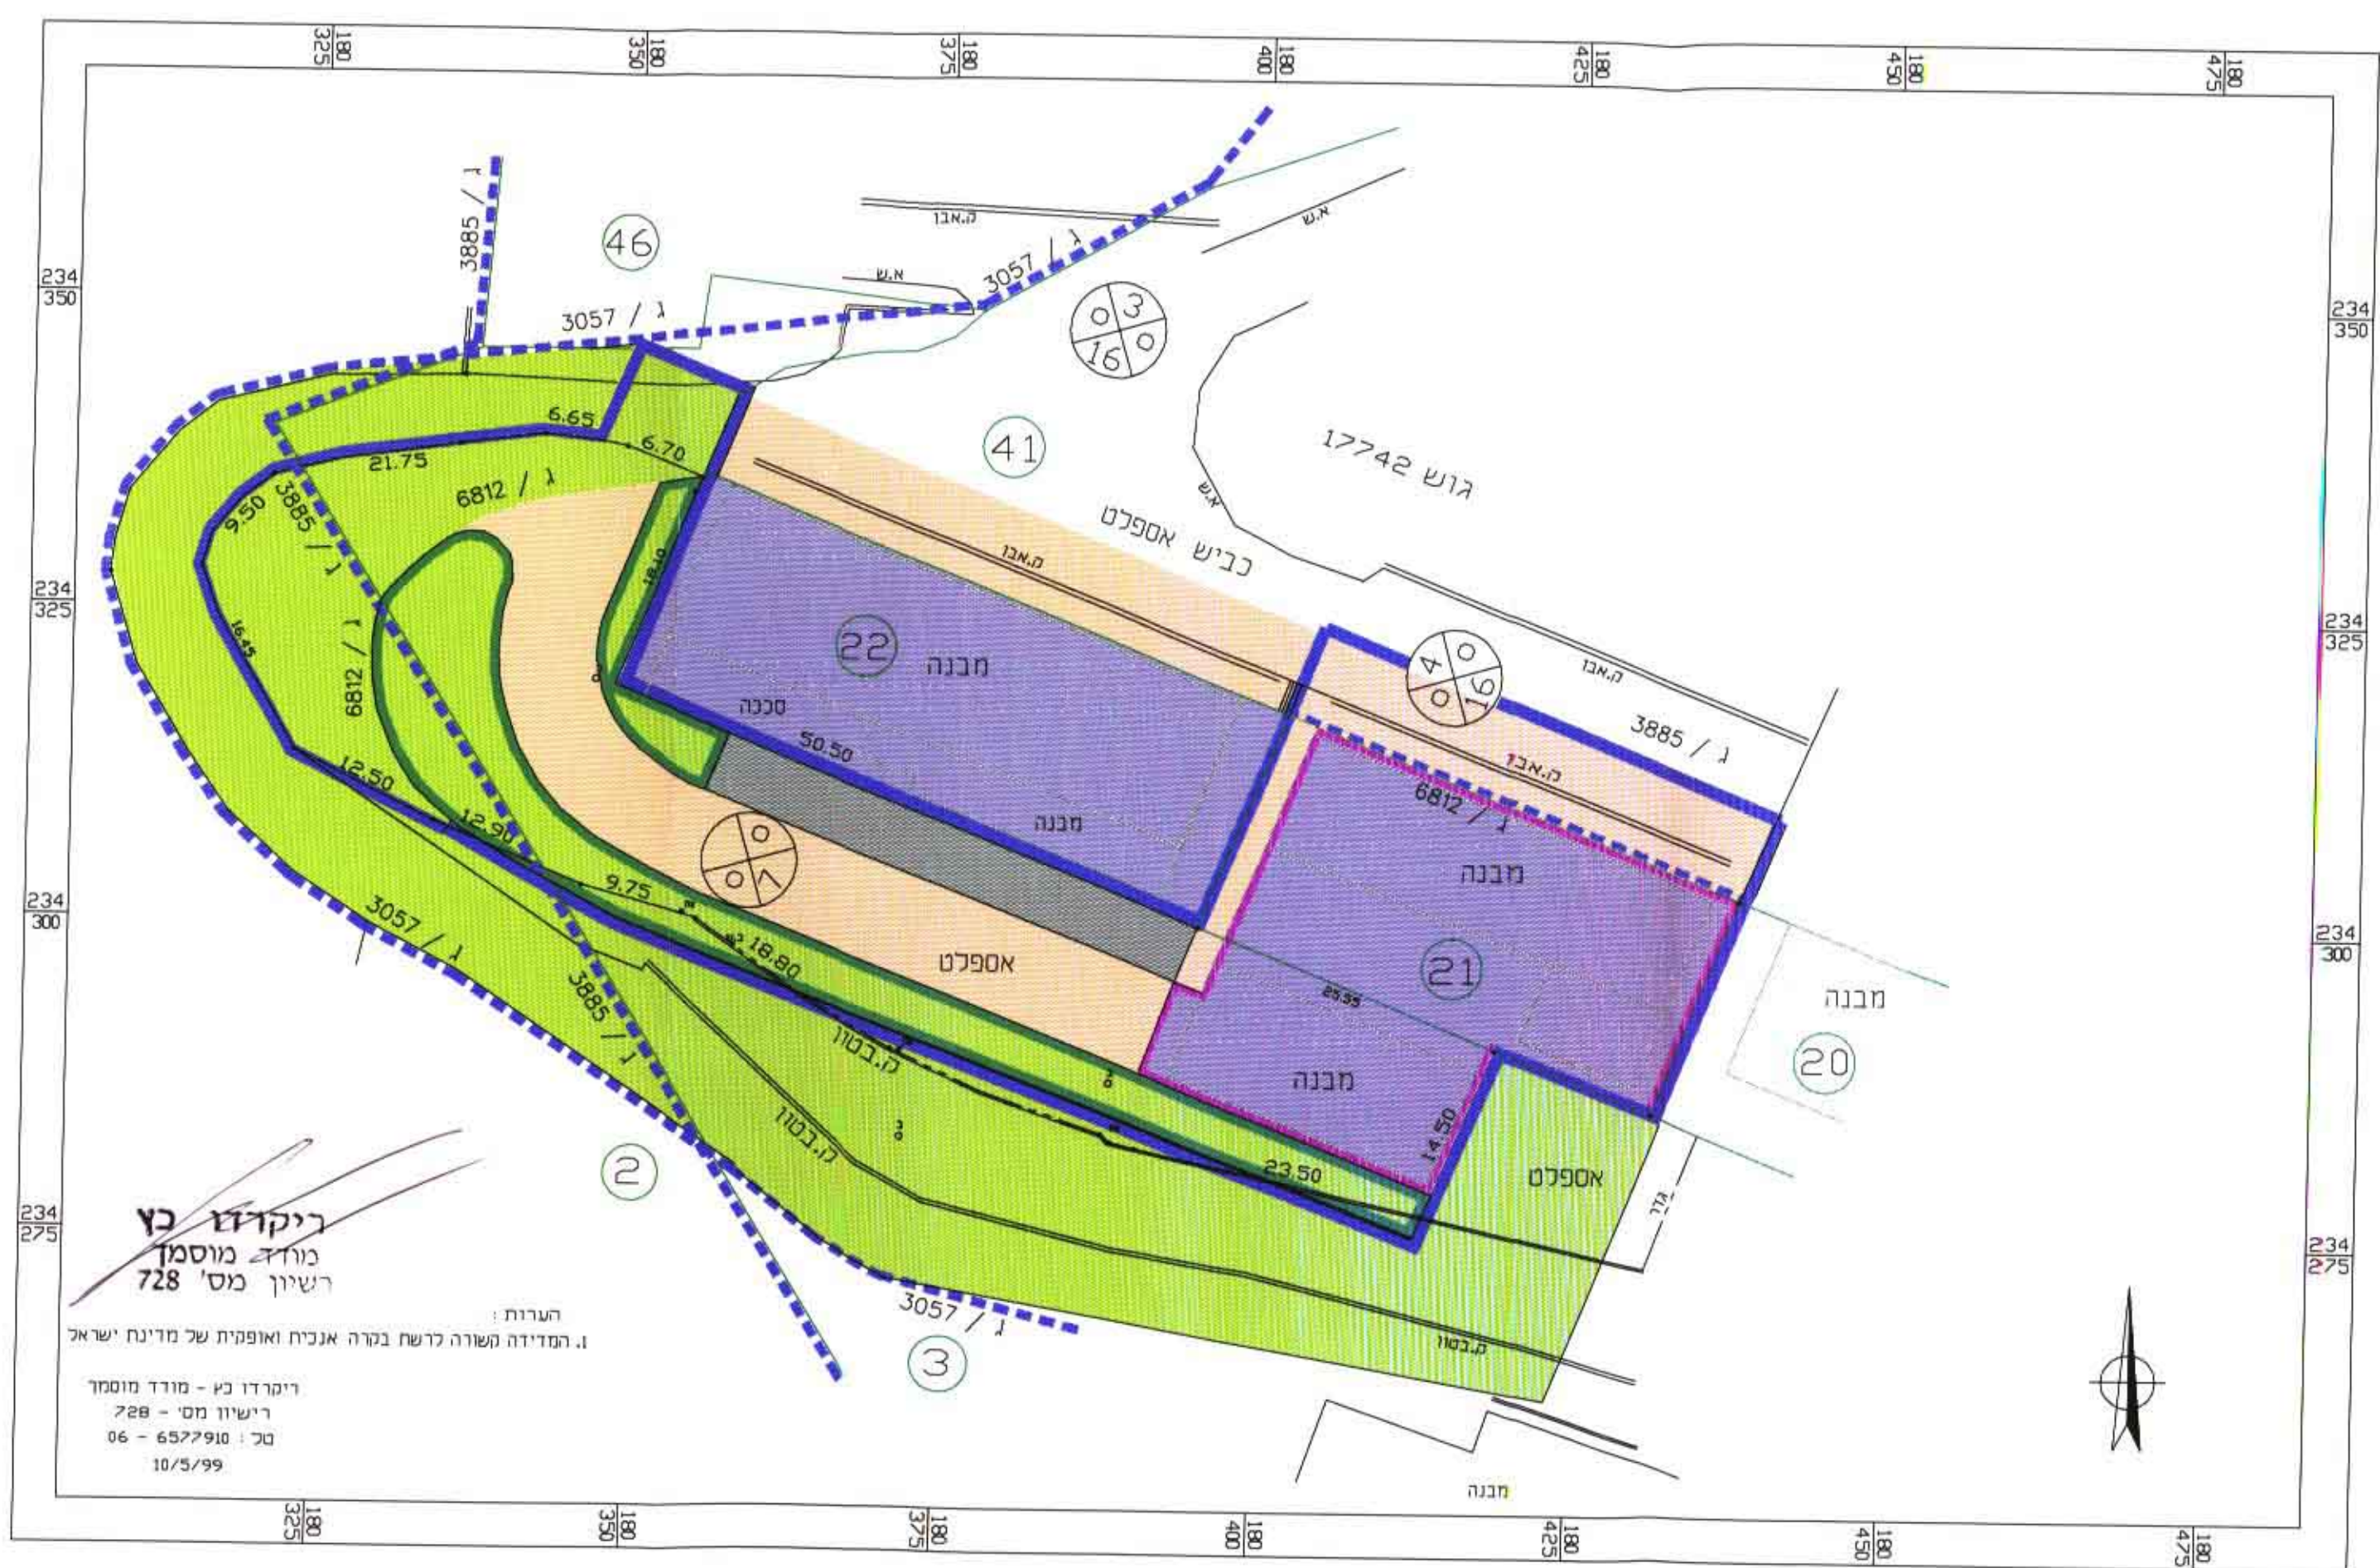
$\frac{180}{325}$ $\frac{180}{350}$ $\frac{180}{375}$ $\frac{180}{400}$ $\frac{180}{425}$ $\frac{180}{450}$ $\frac{180}{475}$

$\frac{234}{350}$ $\frac{234}{325}$ $\frac{234}{300}$ $\frac{234}{275}$

ג / 3885
46
ה.אבן
א.ש
א.ש
ג / 3057
ג / 3057
3
0 0
16
6.65
6.70
41
21.75
ג / 6812
גוש 17742
9.50
ג / 3885
א.ש
כביש אספלט
ה.אבן
18.10
22
מבנה
16.45
ג / 6812
4
0 0
16
ה.אבן
סככה
ג / 3885
50.50
ה.אבן
ג / 6812
12.50
מבנה
12.90
מבנה
0
0 7
9.75
ג / 3057
18.80
ג / 3885
אספלט
25.55
21
מבנה
20
ק.בטון
מבנה
ק.בטון
14.50
אספלט
2
23.50
גדר
ריקרדו כץ
מודד מוסמך
רשיון מס' 728
ג / 3057
הערות :
1. המדידה קשורה לרשת בקרה אנכית ואופקית של מדינת ישראל
ק.בטון
3
ריקרדו כץ - מודד מוסמך
רישיון מס' - 728
טל : 06 - 6577910
10/5/99
מבנה

$\frac{180}{325}$ $\frac{180}{350}$ $\frac{180}{375}$ $\frac{180}{400}$ $\frac{180}{425}$ $\frac{180}{450}$ $\frac{180}{475}$